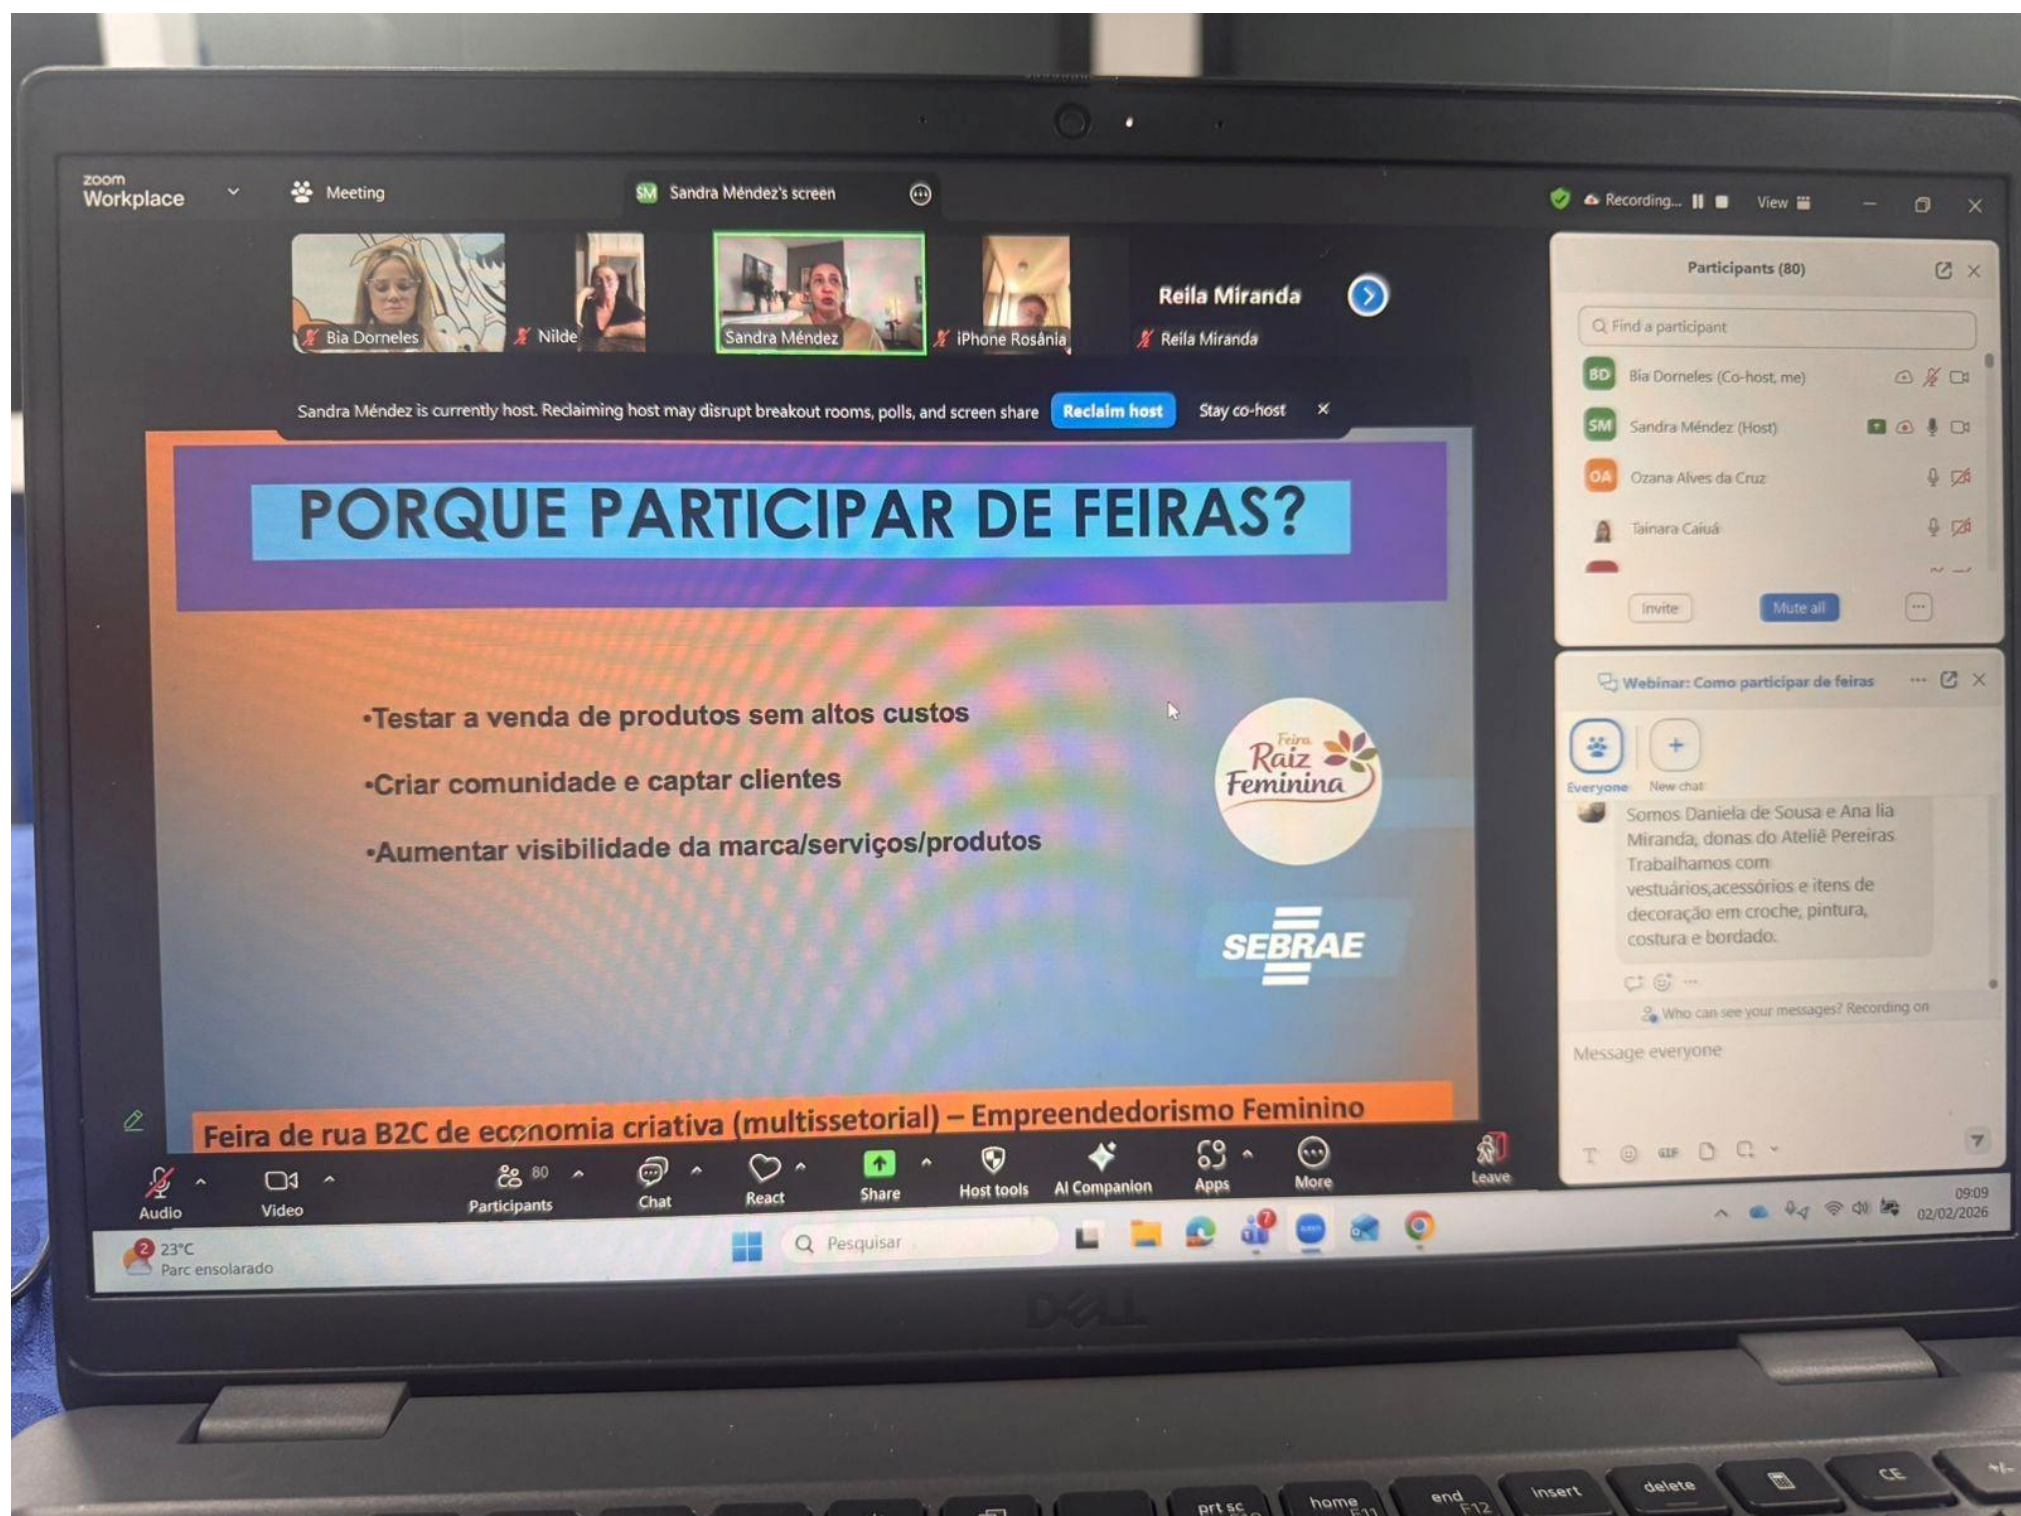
zoom Workplace
Meeting
SM Sandra Méndez's screen
Recording...
View

Bia Dorneles
Nilde
Sandra Méndez
iPhone Rosânia
Reila Miranda
Reila Miranda

Sandra Méndez is currently host. Reclaiming host may disrupt breakout rooms, polls, and screen share
Reclaim host
Stay co-host

PORQUE PARTICIPAR DE FEIRAS?

•Testar a venda de produtos sem altos custos
•Criar comunidade e captar clientes
•Aumentar visibilidade da marca/serviços/produtos

Feira Raiz Feminina

SEBRAE

Feira de rua B2C de economia criativa (multissetorial) – Empreendedorismo Feminino

Participants (80)
Find a participant
BD Bia Dorneles (Co-host, me)
SM Sandra Méndez (Host)
OA Ozana Alves da Cruz
Tainara Caiuá
Invite
Mute all

Webinar: Como participar de feiras
Everyone
New chat
Somos Daniela de Sousa e Ana lia Miranda, donas do Ateliê Pereiras Trabalhamos com vestuários,acessórios e itens de decoração em croche, pintura, costura e bordado.
Who can see your messages? Recording on
Message everyone

Audio
Video
80
Participants
Chat
React
Share
Host tools
AI Companion
Apps
More
Leave

23°C
Parc ensolarado
Pesquisar
09:09
02/02/2026

DELL
prt sc
home
end
insert
delete
CE